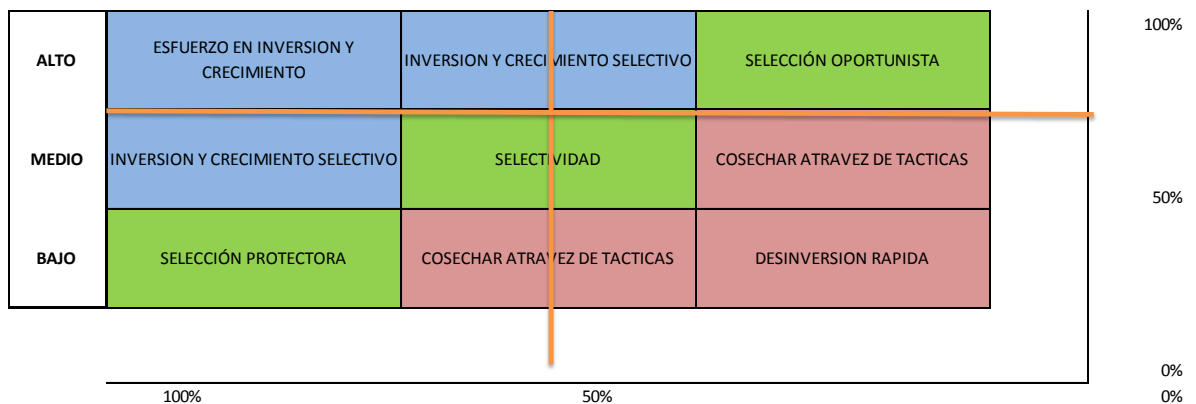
| | | | |
|---|---|---|---|
| ALTO | ESFUERZO EN INVERSION Y CRECIMIENTO | INVERSION Y CRECIMIENTO SELECTIVO | SELECCIÓN OPORTUNISTA |
| MEDIO | INVERSION Y CRECIMIENTO SELECTIVO | SELECTIVIDAD | COSECHAR ATRAVEZ DE TACTICAS |
| BAJO | SELECCIÓN PROTECTORA | COSECHAR ATRAVEZ DE TACTICAS | DESINVERSION RAPIDA |

100%
50%
0%

100%
50%
0%